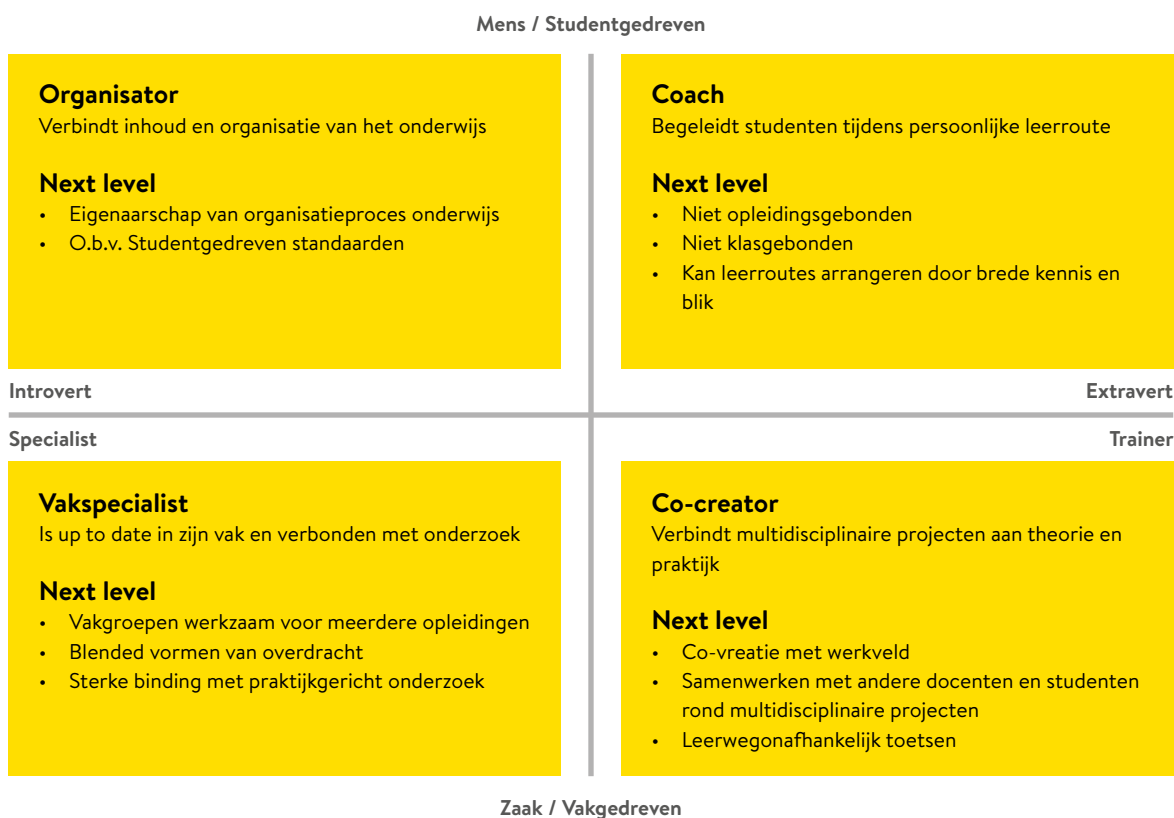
Mens / Studentgedreven

Organisator
Verbindt inhoud en organisatie van het onderwijs

Next level
• Eigenaarschap van organisatieproces onderwijs
• O.b.v. Studentgedreven standaarden

Coach
Begeleidt studenten tijdens persoonlijke leerroute

Next level
• Niet opleidingsgebonden
• Niet klasgebonden
• Kan leerroutes arrangeren door brede kennis en blik

Introvert

Extravert

Specialist

Trainer

Vakspecialist
Is up to date in zijn vak en verbonden met onderzoek

Next level
• Vakgroepen werkzaam voor meerdere opleidingen
• Blended vormen van overdracht
• Sterke binding met praktijkgericht onderzoek

Co-creator
Verbindt multidisciplinaire projecten aan theorie en praktijk

Next level
• Co-vreatie met werkveld
• Samenwerken met andere docenten en studenten rond multidisciplinaire projecten
• Leerwegonafhankelijk toetsen

Zaak / Vakgedreven